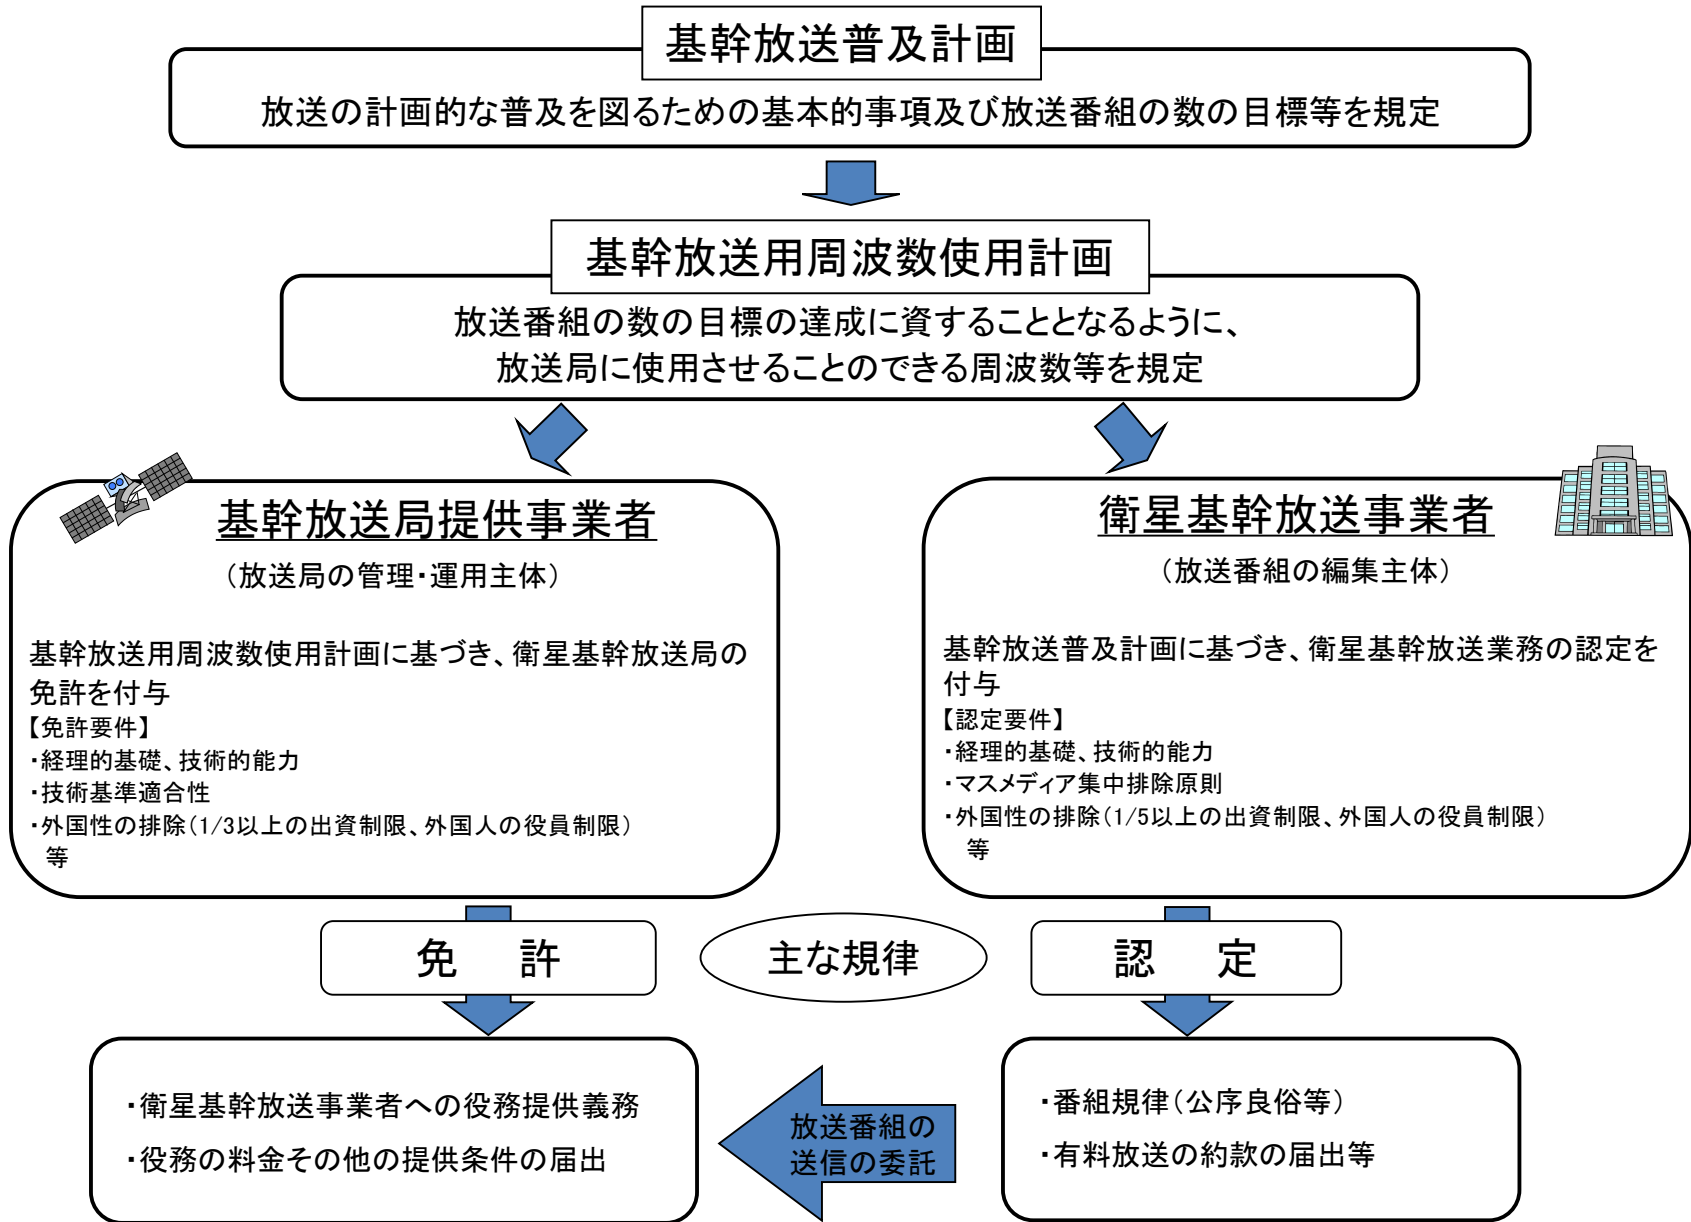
基幹放送普及計画

放送の計画的な普及を図るための基本的事項及び放送番組の数の目標等を規定

基幹放送用周波数使用計画

放送番組の数の目標の達成に資することとなるように、放送局に使用させることのできる周波数等を規定

基幹放送局提供事業者

（放送局の管理・運用主体）

基幹放送用周波数使用計画に基づき、衛星基幹放送局の免許を付与
【免許要件】
・経理的基礎、技術的能力
・技術基準適合性
・外国性の排除（1/3以上の出資制限、外国人の役員制限）等

衛星基幹放送事業者

（放送番組の編集主体）

基幹放送普及計画に基づき、衛星基幹放送業務の認定を付与
【認定要件】
・経理的基礎、技術的能力
・マスメディア集中排除原則
・外国性の排除（1/5以上の出資制限、外国人の役員制限）等

免　許

主な規律

認　定

・衛星基幹放送事業者への役務提供義務
・役務の料金その他の提供条件の届出

放送番組の送信の委託

・番組規律（公序良俗等）
・有料放送の約款の届出等